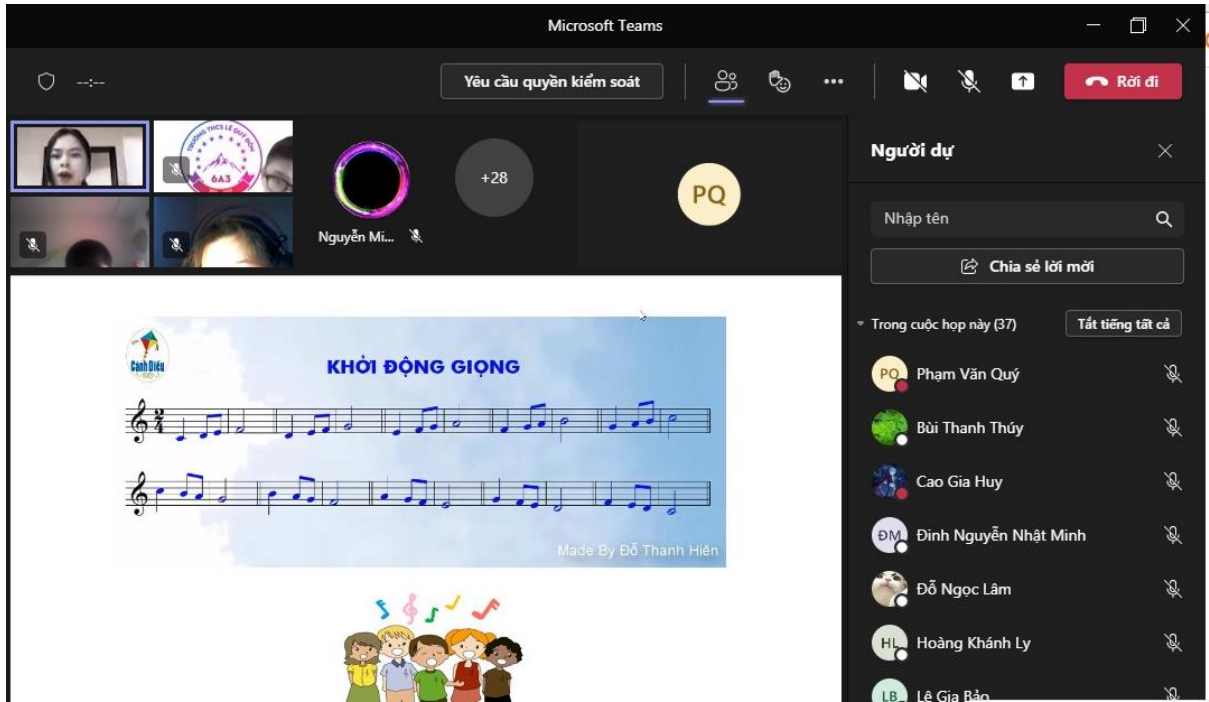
Microsoft Teams

--:--

Yêu cầu quyền kiểm soát

Rời đi

TRƯỜNG THCS LÊ QUÝ ĐÔN
6A3

Nguyễn Mi...

+28

PQ

Người dự

Nhập tên

Chia sẻ lời mời

Trong cuộc họp này (37)

Tắt tiếng tất cả

PQ Phạm Văn Quý

Bùi Thanh Thúy

Cao Gia Huy

ĐM Đinh Nguyễn Nhật Minh

Đỗ Ngọc Lâm

HL Hoàng Khánh Ly

LB Lê Gia Bảo

Cánh Diều

KHỞI ĐỘNG GIỌNG

$\frac{2}{4}$

Made By Đỗ Thanh Hiền